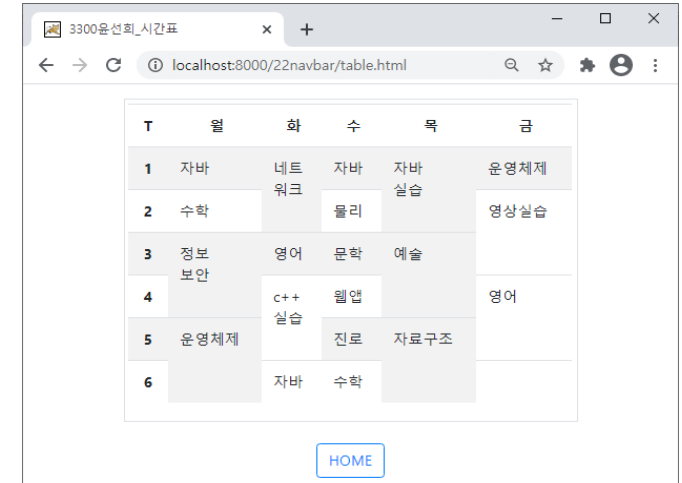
3300윤선희_시간표

localhost:8000/22navbar/table.html

| T | 월 | 화 | 수 | 목 | 금 |
|---|---|---|---|---|---|
| 1 | 자바 | 네트워크 | 자바 | 자바 실습 | 운영체제 |
| 2 | 수학 | | 물리 | | 영상실습 |
| 3 | 정보 보안 | 영어 | 문학 | 예술 | |
| 4 | | c++ 실습 | 웹앱 | | 영어 |
| 5 | 운영체제 | | 진로 | 자료구조 | |
| 6 | | 자바 | 수학 | | |

HOME